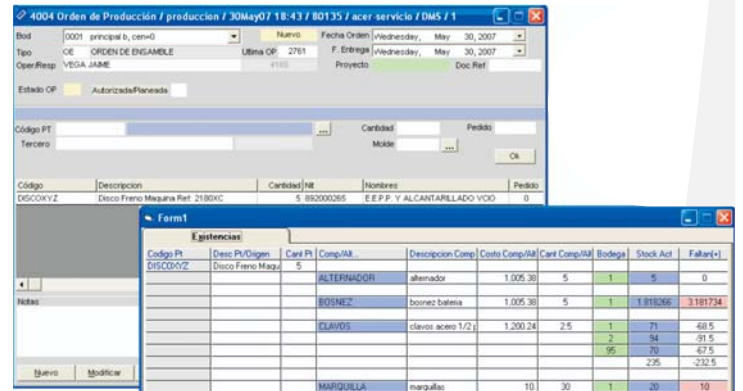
4004 Orden de Producción / produccion / 30May07 18:43 / 80135 / acer-servicio / DMS / 1

Bod 0001 principal b, cen=0 Nuevo Fecha Orden Wednesday, May 30, 2007
Tipo OE ORDEN DE ENSAMBLE Ultima OP 2761 F. Entrega Wednesday, May 30, 2007
Oper/Resp VEGA JAIME 4165 Proyecto Doc.Ref

Estado OP Autorizada/Planeada

Código PT ... Cantidad Pedido
Tercero Molde ...
Ok

| Código | Descripcion | Cantidad | Nit | Nombres | Pedido |
|---|---|---|---|---|---|
| DISCOXYZ | Disco Freno Maquina Ref. 2180XC | 5 | 892000265 | E.E.P.P. Y ALCANTARILLADO VCIO | 0 |

Notas

Nuevo Modificar

Form1

Existencias

| Codigo Pt | Desc Pt/Origen | Cant Pt | Comp/Alt... | Descripcion Comp | Costo Comp/Alt | Cant Comp/Alt | Bodega | Stock Act | Faltan(+) |
|---|---|---|---|---|---|---|---|---|---|
| DISCOXYZ | Disco Freno Maqu | 5 | | | | | | | |
| | | | ALTERNADOR | alternador | 1.005.38 | 5 | 1 | 5 | 0 |
| | | | BOSNEZ | bosnez bateria | 1.005.38 | 5 | 1 | 1.818266 | 3.181734 |
| | | | CLAVOS | clavos acero 1/2 p | 1.200.24 | 25 | 1 | 71 | -68.5 |
| | | | | | | | 2 | 94 | -91.5 |
| | | | | | | | 95 | 70 | -67.5 |
| | | | | | | | | 235 | -232.5 |
| | | | MARQUILLA | marquillas | 10 | 30 | 1 | 20 | 10 |